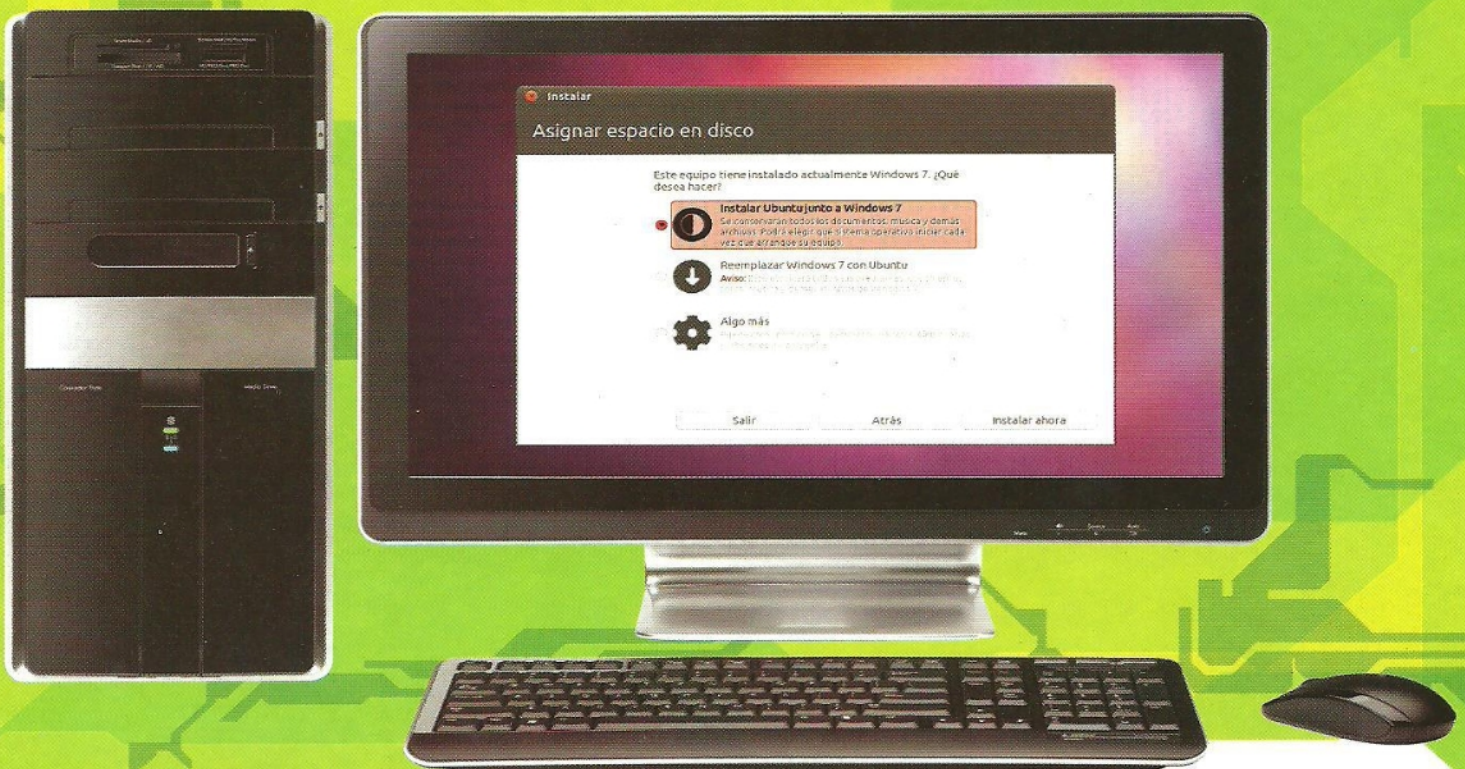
Instalar

Asignar espacio en disco

Este equipo tiene instalado actualmente Windows 7. ¿Qué desea hacer?

Instalar Ubuntu junto a Windows 7
Se conservarán todos los documentos, música y demás archivos. Podrá elegir qué sistema operativo iniciar cada vez que arranque su equipo.

Reemplazar Windows 7 con Ubuntu
Aviso: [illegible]

Algo más
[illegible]

Salir

Atrás

Instalar ahora